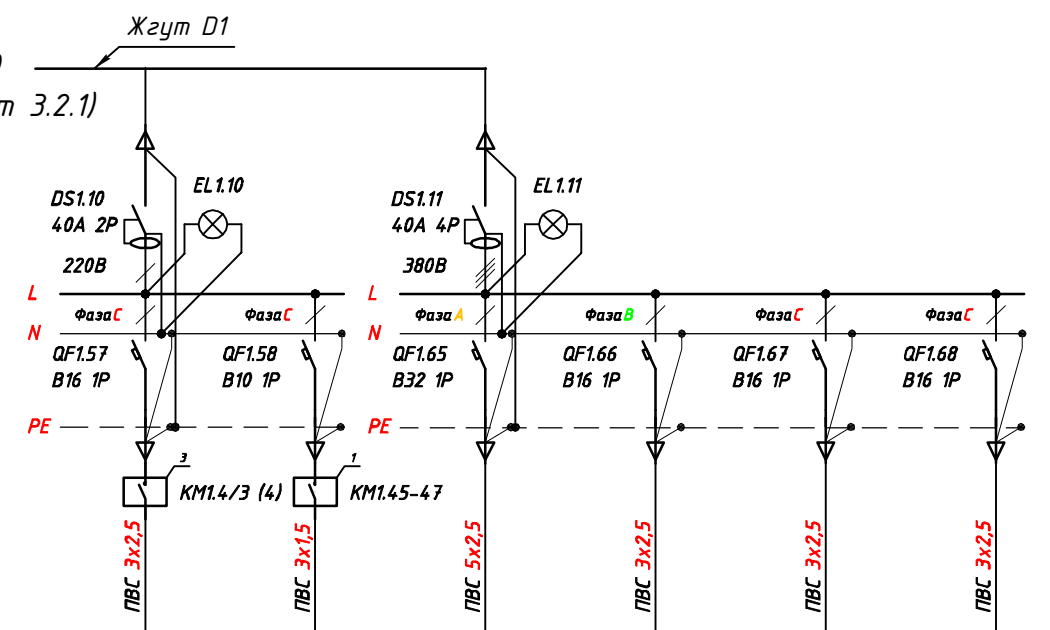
Жгут D1

т 3.2.1)

DS1.10
40A 2P
220В

EL1.10

DS1.11
40A 4P
380В

EL1.11

L
N

ФазаC
ФазаC
ФазаA
ФазаB
ФазаC
ФазаC

QF1.57
B16 1P

QF1.58
B10 1P

QF1.65
B32 1P

QF1.66
B16 1P

QF1.67
B16 1P

QF1.68
B16 1P

PE
PE

3
KM1.4/3 (4)

1
KM1.45-47

ПВС 3x2,5
ПВС 3x1,5
ПВС 5x2,5
ПВС 3x2,5
ПВС 3x2,5
ПВС 3x2,5